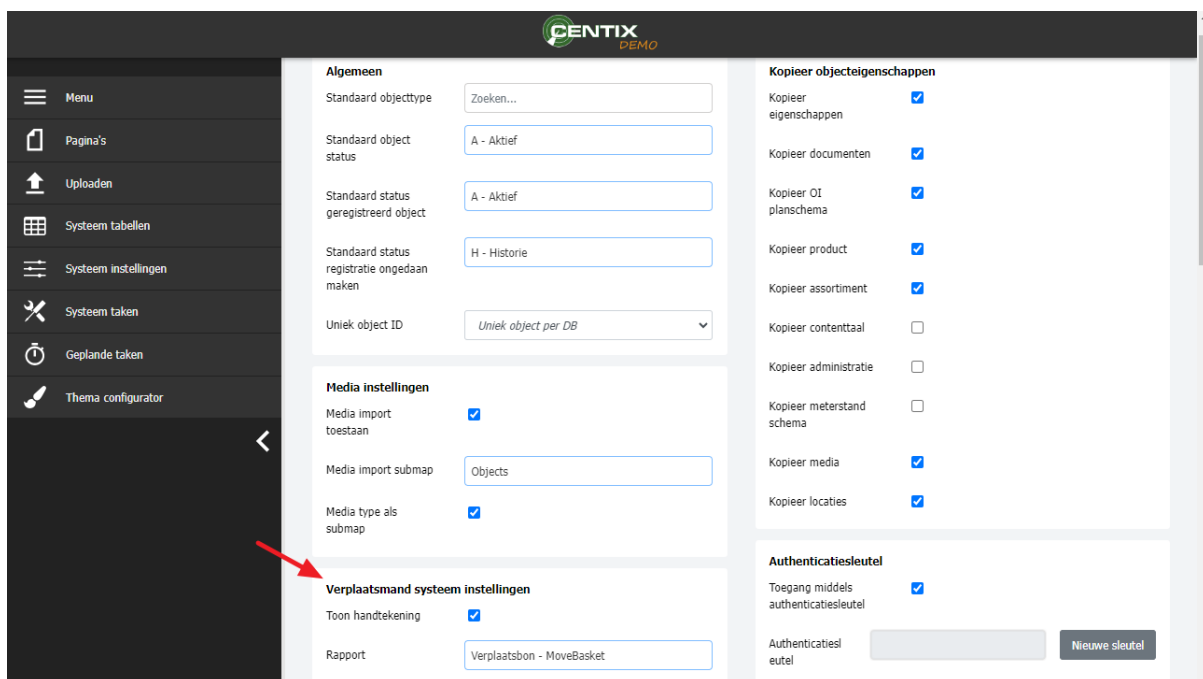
CENTIX
DEMO

Menu
Pagina's
Uploaden
Systeem tabellen
Systeem instellingen
Systeem taken
Geplande taken
Thema configurator

Algemeen
Standaard objecttype
Zoeken...
Standaard object status
A - Aktief
Standaard status geregistreerd object
A - Aktief
Standaard status registratie ongedaan maken
H - Historie
Uniek object ID
Uniek object per DB

Media instellingen
Media import toestaan
Media import submap
Objects
Media type als submap

Verplaatsmand systeem instellingen
Toon handtekening
Rapport
Verplaatsbon - MoveBasket

Kopieer objecteigenschappen
Kopieer eigenschappen
Kopieer documenten
Kopieer OI planschema
Kopieer product
Kopieer assortiment
Kopieer contenttaal
Kopieer administratie
Kopieer meterstand schema
Kopieer media
Kopieer locaties

Authenticatiesleutel
Toegang middels authenticatiesleutel
Authenticatiesleutel
Nieuwe sleutel